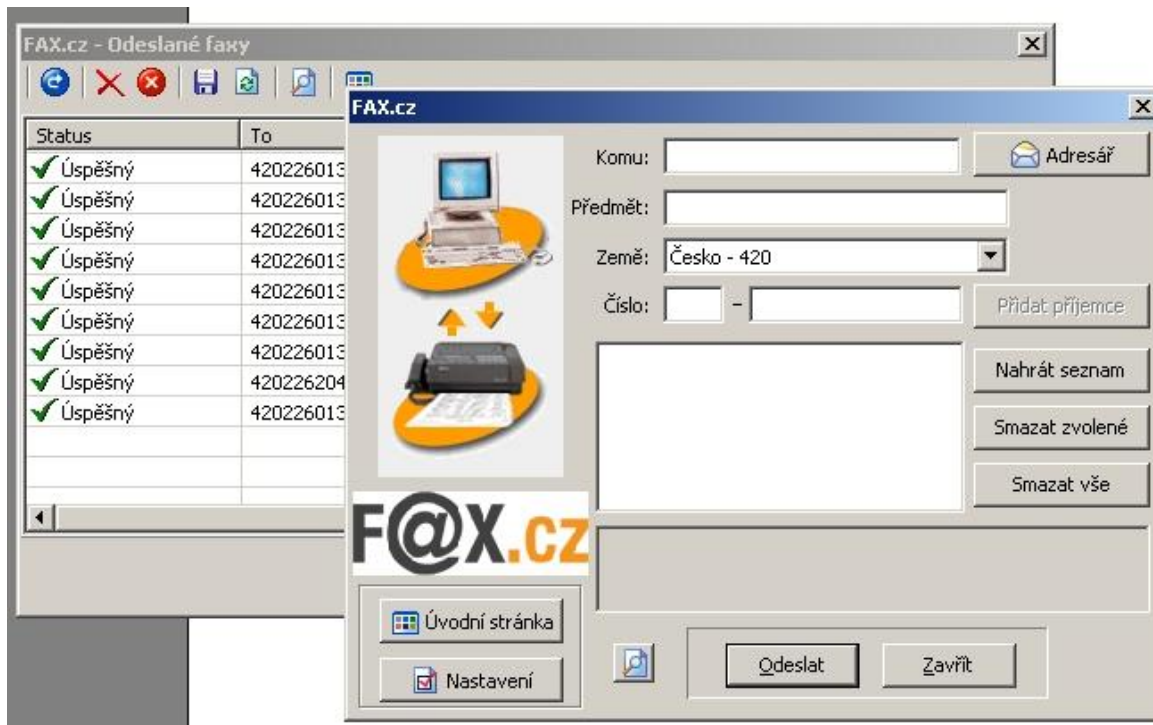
FAX.cz - Odeslané faxy

| Status | To |
|---|---|
| Úspěšný | 420226013 |
| Úspěšný | 420226013 |
| Úspěšný | 420226013 |
| Úspěšný | 420226013 |
| Úspěšný | 420226013 |
| Úspěšný | 420226013 |
| Úspěšný | 420226013 |
| Úspěšný | 420226204 |
| Úspěšný | 420226013 |

FAX.cz

Komu:

Adresář

Předmět:

Země: Česko - 420

Číslo: –

Přidat příjemce

Nahrát seznam

Smazat zvolené

Smazat vše

F@X.cz

Úvodní stránka

Nastavení

Odeslat

Zavřít